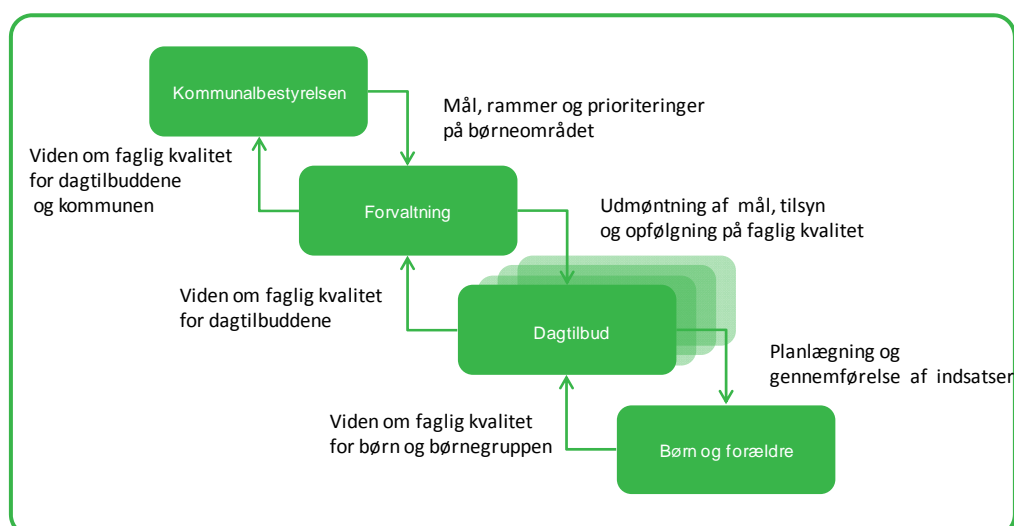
Kommunalbestyrelsen

Mål, rammer og prioriteringer på børneområdet

Viden om faglig kvalitet for dagtilbuddene og kommunen

Forvaltning

Udmøntning af mål, tilsyn og opfølgning på faglig kvalitet

Viden om faglig kvalitet for dagtilbuddene

Dagtilbud

Planlægning og gennemførelse af indsatser

Viden om faglig kvalitet for børn og børnegruppen

Børn og forældre